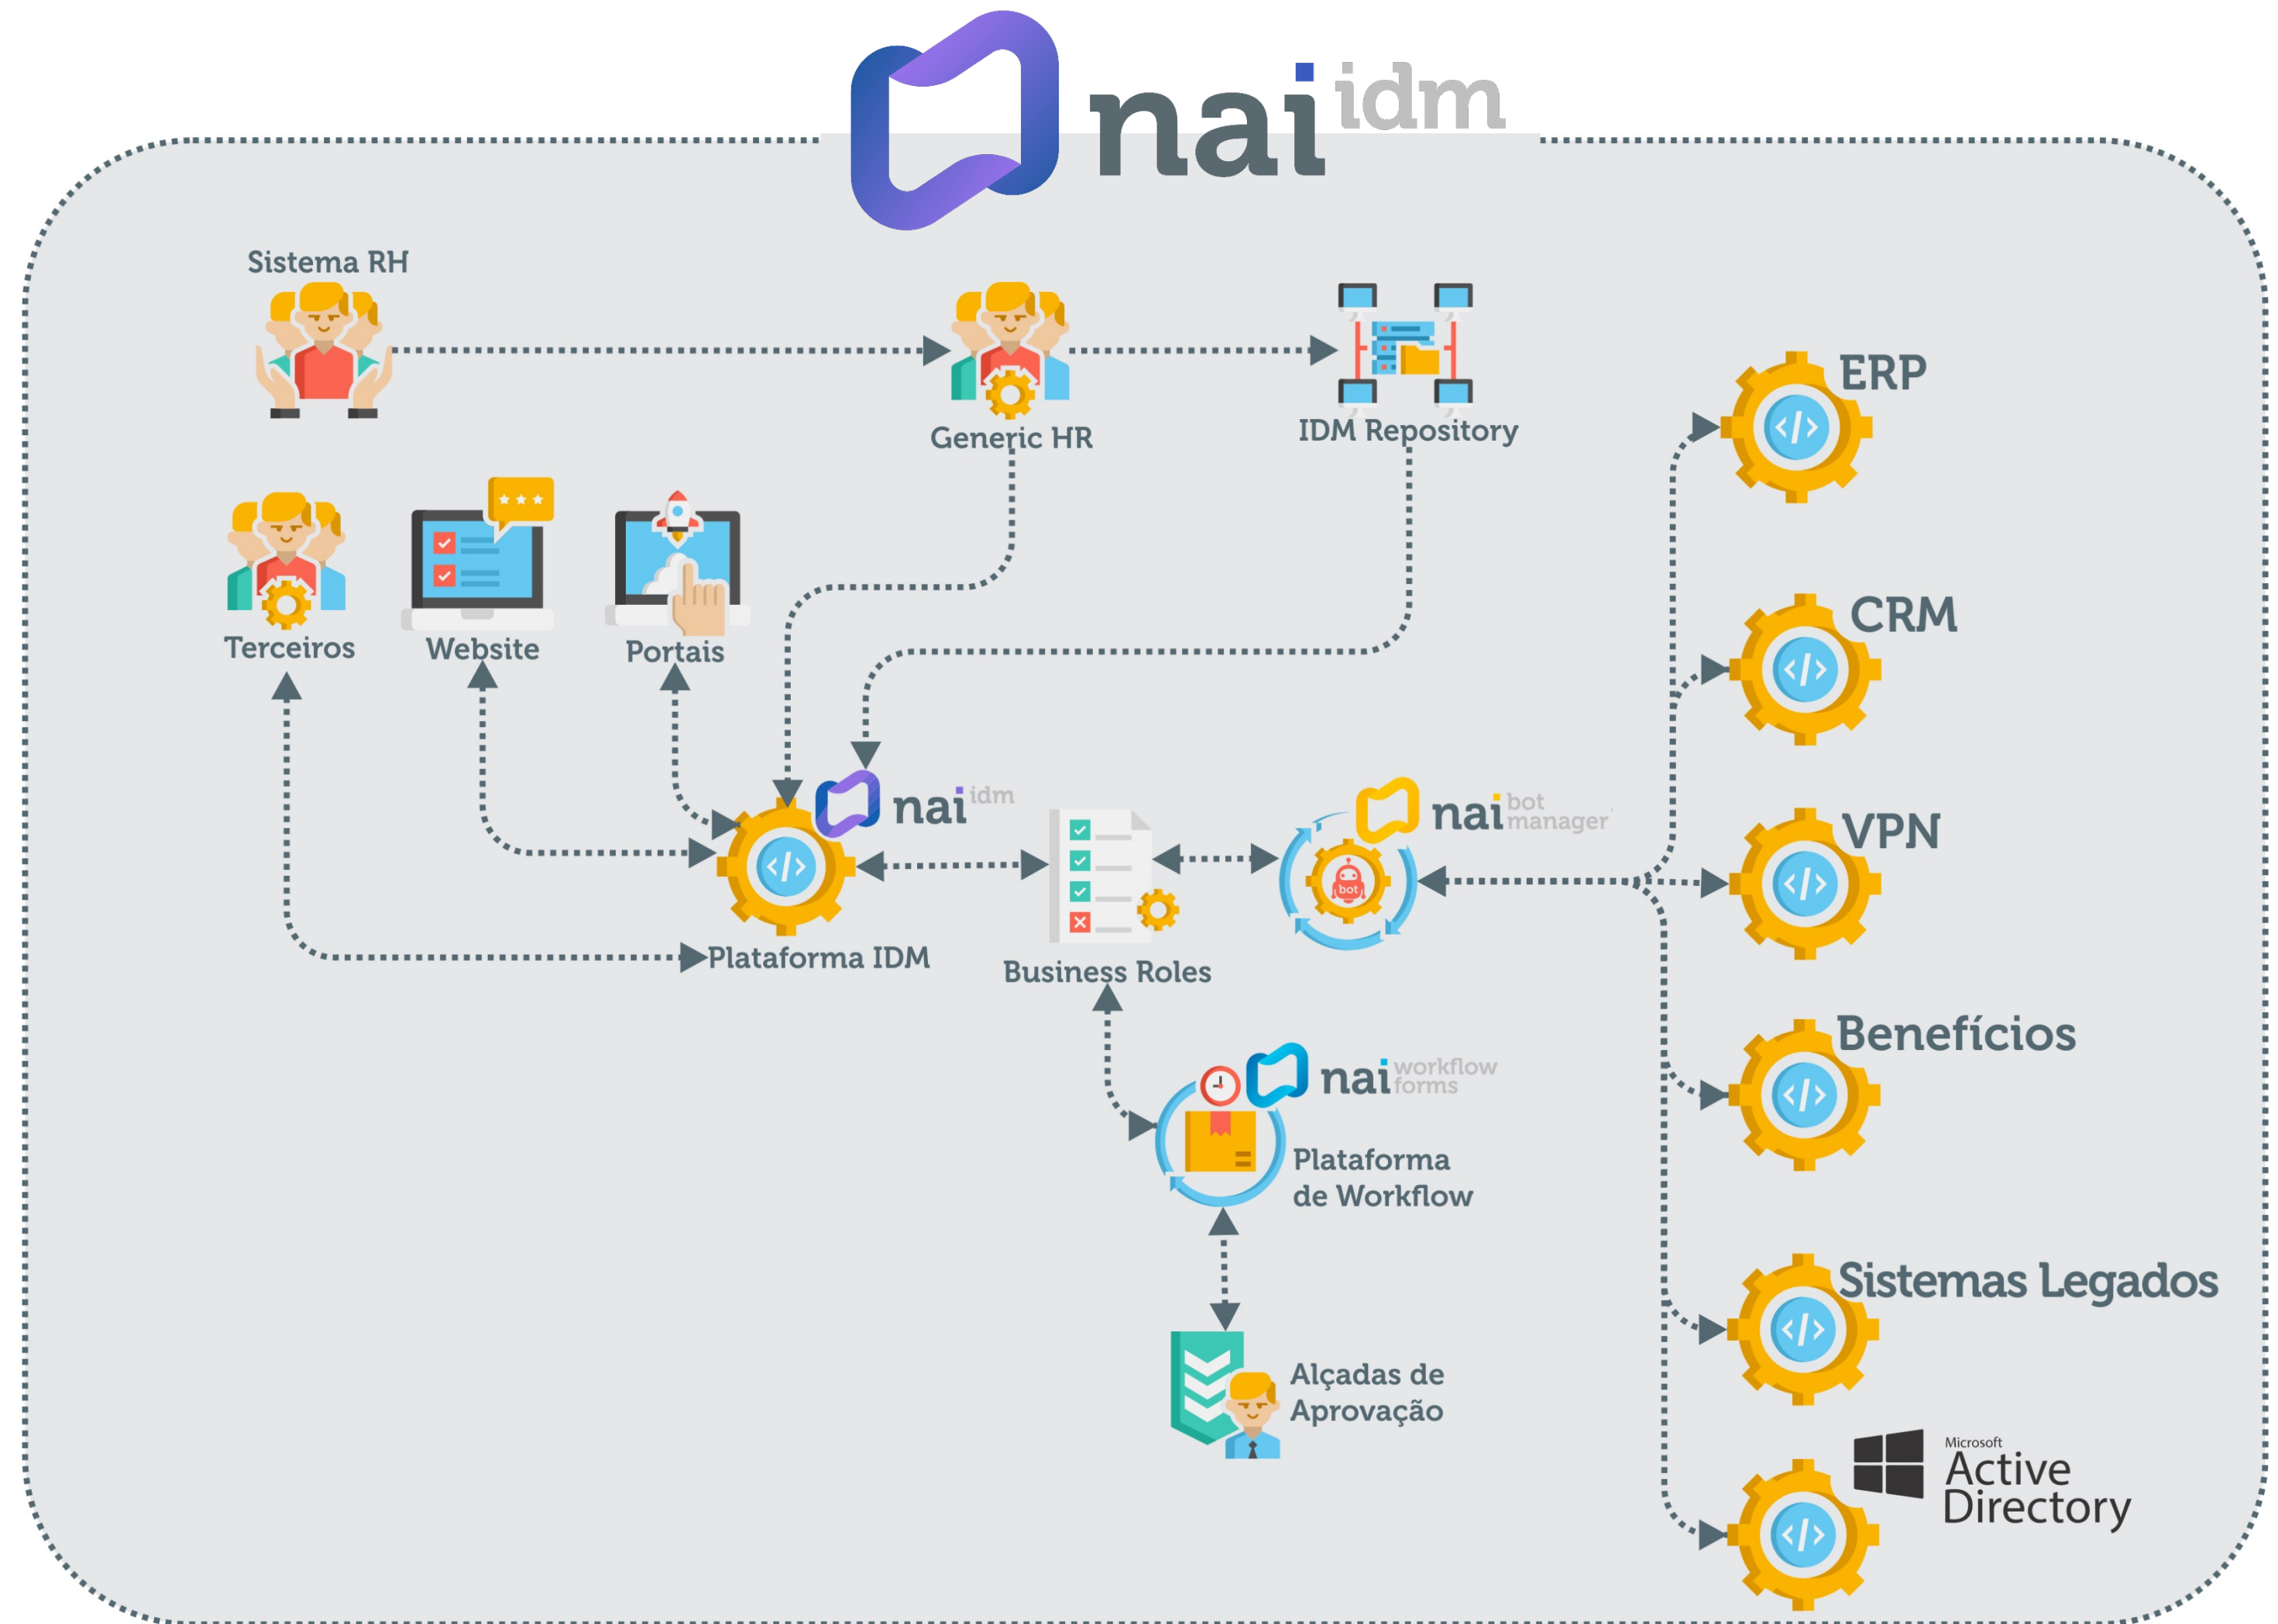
nai idm

Sistema RH

Generic HR

IDM Repository

ERP

Terceiros

Website

Portais

CRM

nai idm

nai bot manager

VPN

Plataforma IDM

Business Roles

Benefícios

nai workflow forms

Plataforma de Workflow

Sistemas Legados

Alçadas de Aprovação

Microsoft Active Directory